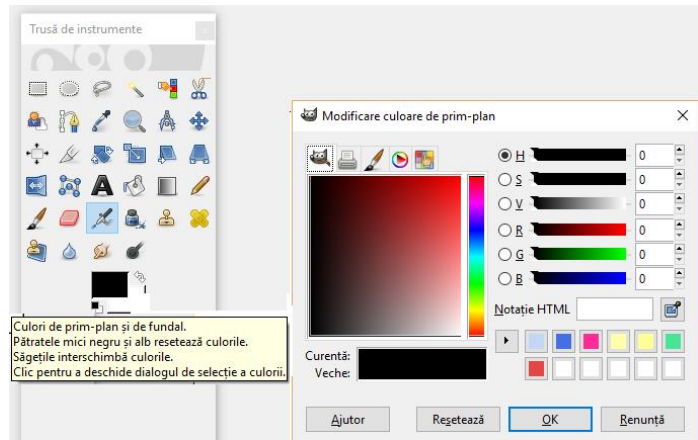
Trusă de instrumente

Culori de prim-plan și de fundal.
Pătratele mici negru și alb resetează culorile.
Săgețile interschimbă culorile.
Clic pentru a deschide dialogul de selecție a culorii.

Modificare culoare de prim-plan

H 0
S 0
V 0
R 0
G 0
B 0

Notație HTML

Curentă:
Veche:

Ajutor
Resetează
OK
Renunță